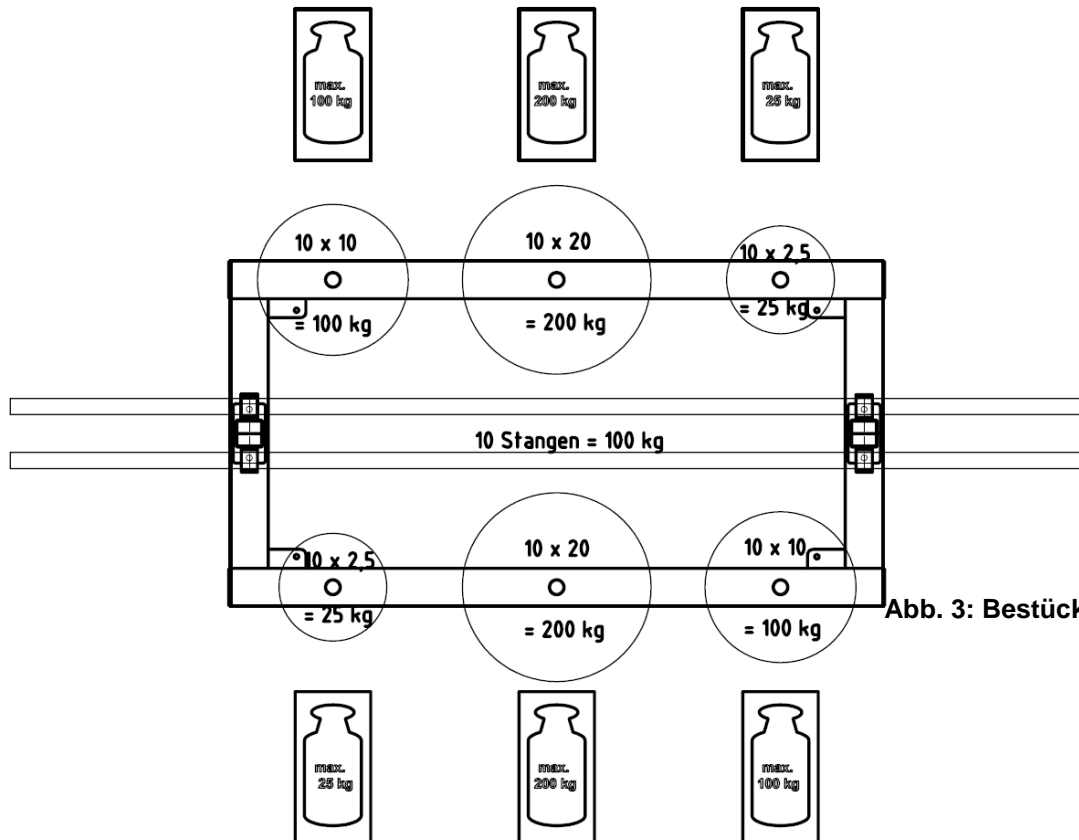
max. 100 kg

max. 200 kg

max. 25 kg

10 x 10
= 100 kg

10 x 20
= 200 kg

10 x 2,5
= 25 kg

10 Stangen = 100 kg

10 x 2,5
= 25 kg

10 x 20
= 200 kg

10 x 10
= 100 kg

Abb. 3: Bestück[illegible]

max. 25 kg

max. 200 kg

max. 100 kg